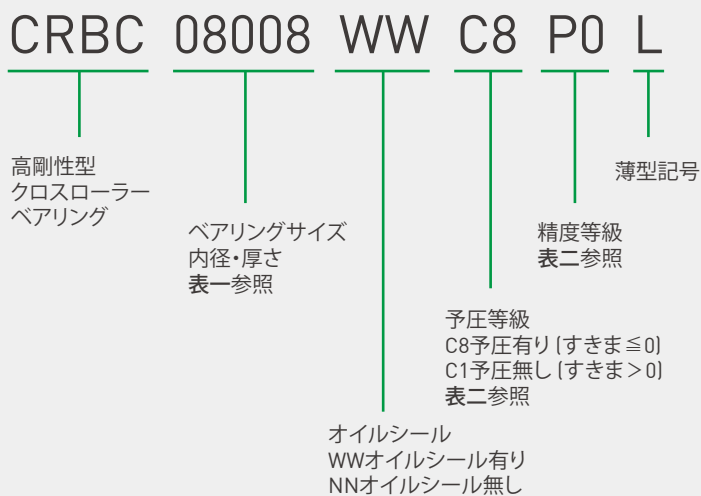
CRBC 08008 WW C8 P0 L

高剛性型
クロスローラー
ベアリング

ベアリングサイズ
内径･厚さ
表一参照

オイルシール
WWオイルシール有り
NNオイルシール無し

予圧等級
C8予圧有り（すきま≦0）
C1予圧無し（すきま＞0）
表二参照

精度等級
表二参照

薄型記号